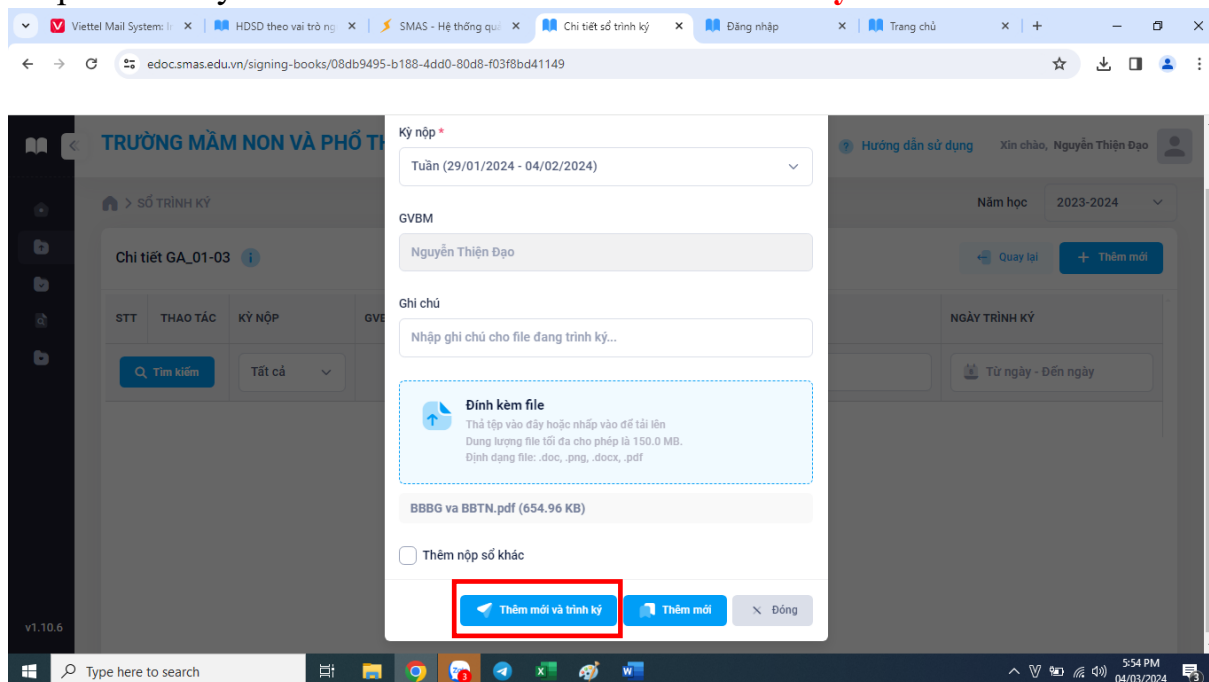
Viettel Mail Systems | HDSD theo vai trò ng | SMAS - Hệ thống qu | Chi tiết sổ trình ký | Đăng nhập | Trang chủ

edoc.smas.edu.vn/signing-books/08db9495-b188-4dd0-80d8-f03f8bd41149

TRƯỜNG MẦM NON VÀ PHỔ TH

Hướng dẫn sử dụng Xin chào, Nguyễn Thiện Đạo

SỔ TRÌNH KÝ

Năm học 2023-2024

Chi tiết GA_01-03

Quay lại + Thêm mới

STT THAO TÁC KỲ NỘP GVE

NGÀY TRÌNH KÝ

Tìm kiếm Tất cả

Từ ngày - Đến ngày

v1.10.6

Kỳ nộp *

Tuần (29/01/2024 - 04/02/2024)

GVBM

Nguyễn Thiện Đạo

Ghi chú

Nhập ghi chú cho file đang trình ký...

Đính kèm file

Thả tệp vào đây hoặc nhấp vào để tải lên

Dung lượng file tối đa cho phép là 150.0 MB.

Định dạng file: .doc, .png, .docx, .pdf

BBBG va BBTN.pdf (654.96 KB)

Thêm nộp sổ khác

Thêm mới và trình ký Thêm mới Đóng

Type here to search

5:54 PM 04/03/2024